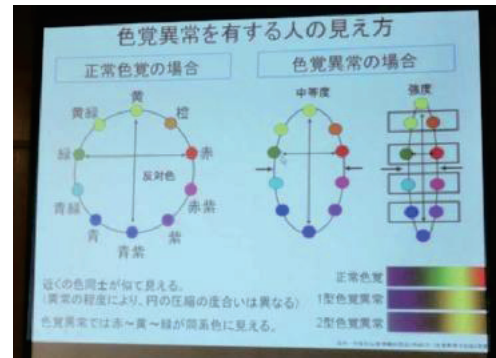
色覚異常を有する人の見え方

正常色覚の場合

黄

黄緑

橙

緑

赤

反対色

青緑

赤紫

青

紫

青紫

色覚異常の場合

中等度

強度

近くの色同士が似て見える。
(異常の程度により、円の圧縮の度合いは異なる)

色覚異常では赤～黄～緑が同系色に見える。

正常色覚

1型色覚異常

2型色覚異常

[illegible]